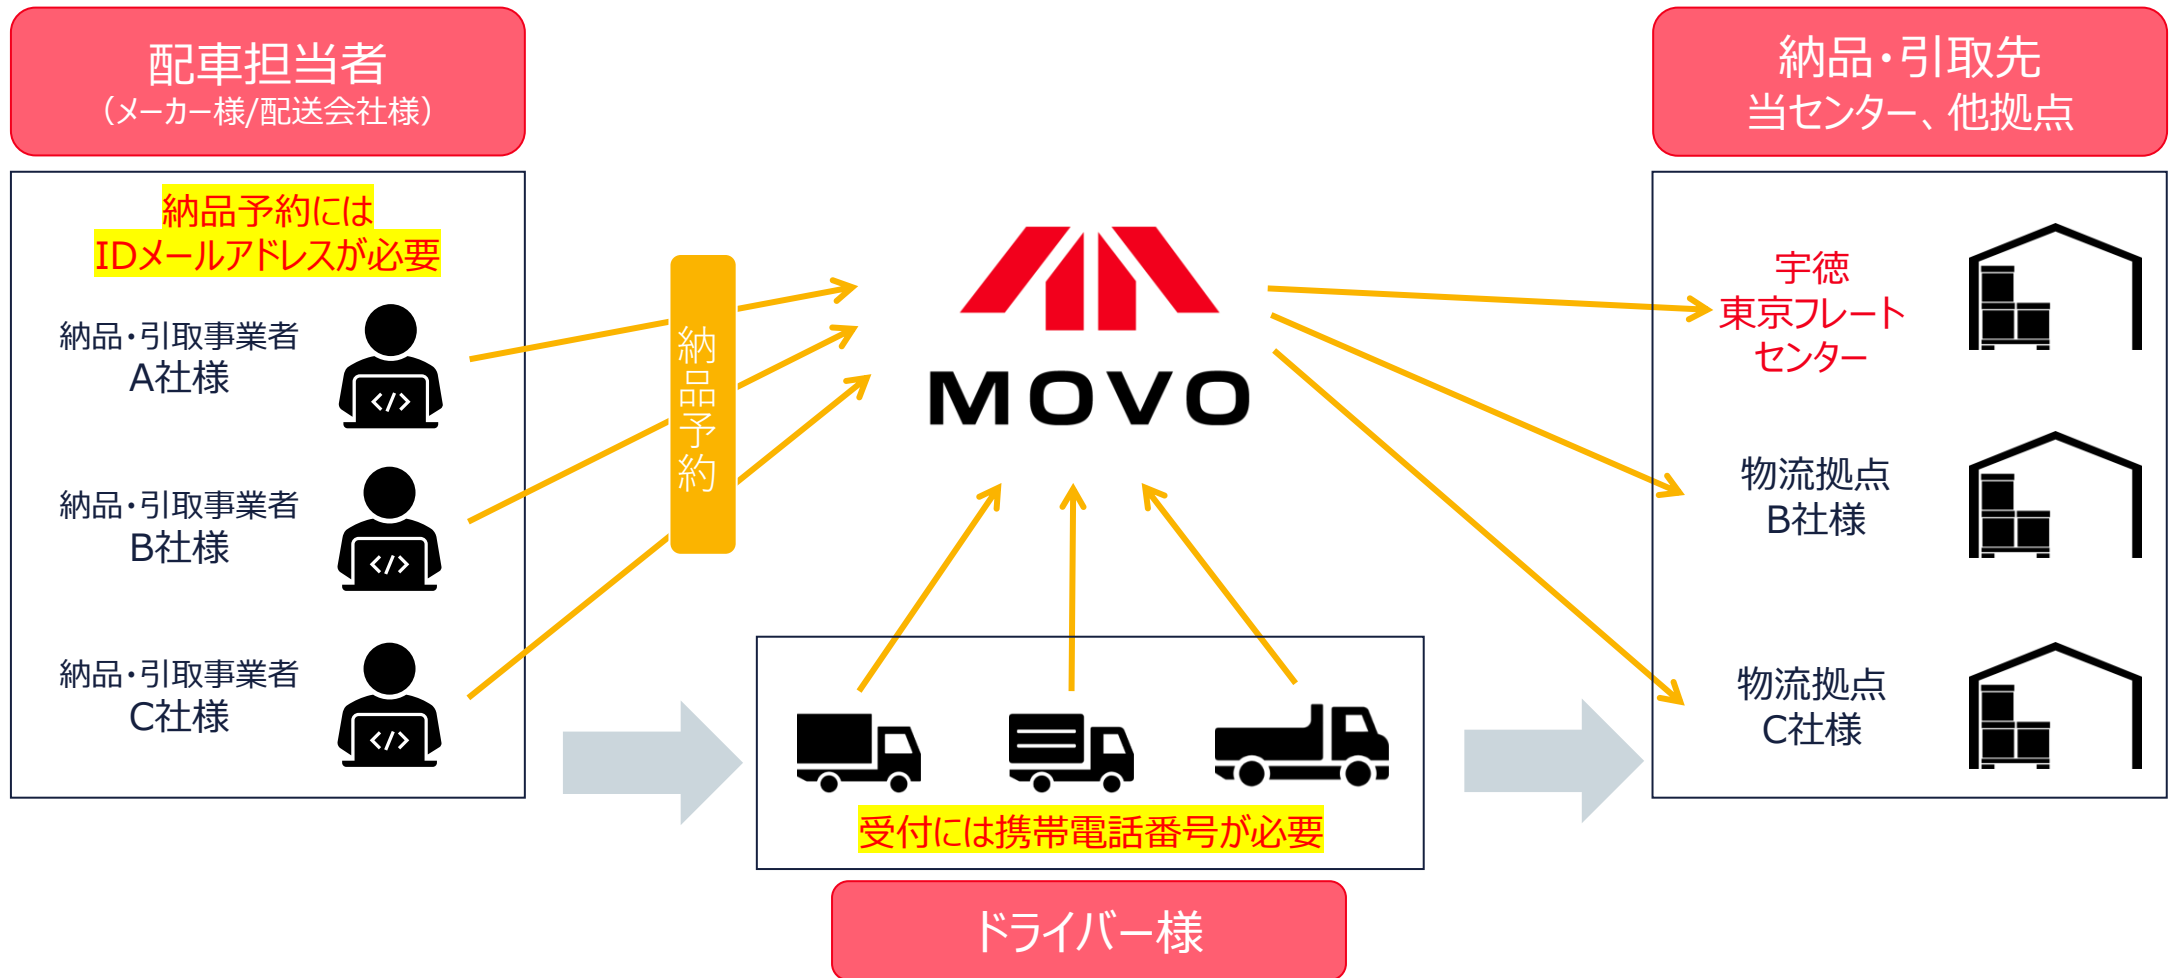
配車担当者
（メーカー様/配送会社様）

納品予約には
IDメールアドレスが必要

納品・引取事業者
A社様

納品・引取事業者
B社様

納品・引取事業者
C社様

納品予約

MOVO

納品・引取先
当センター、他拠点

宇徳
東京フレート
センター

物流拠点
B社様

物流拠点
C社様

受付には携帯電話番号が必要

ドライバー様